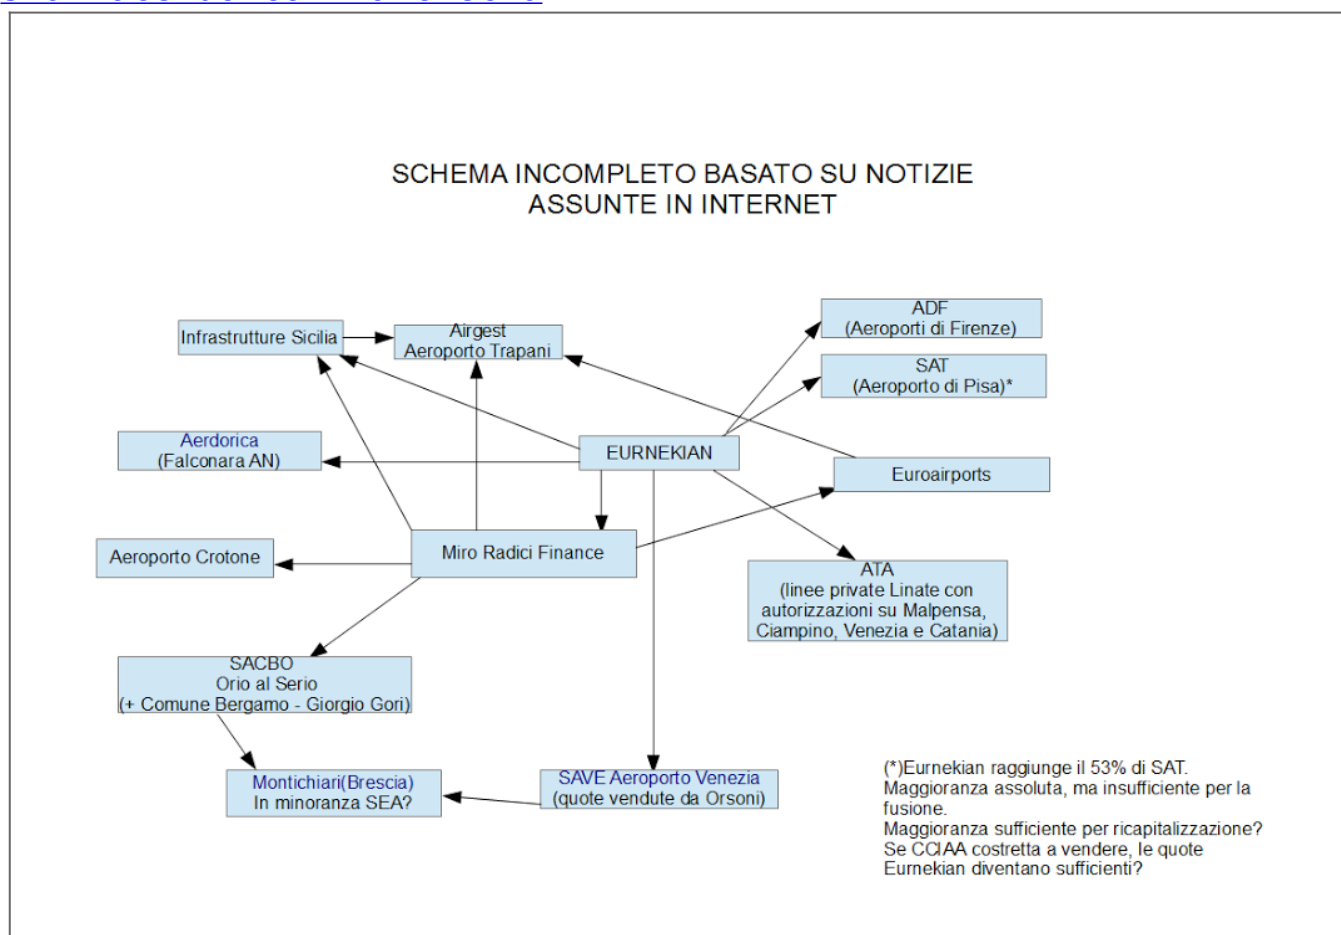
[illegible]

SCHEMA INCOMPLETO BASATO SU NOTIZIE ASSUNTE IN INTERNET

Infrastrutture Sicilia

Airgest
Aeroporto Trapani

ADF
(Aeroporti di Firenze)

SAT
(Aeroporto di Pisa)*

Aerdorica
(Falconara AN)

EURNEKIAN

Euroairports

Aeroporto Crotone

Miro Radici Finance

ATA
(linee private Linate con autorizzazioni su Malpensa, Ciampino, Venezia e Catania)

SACBO
Orio al Serio
(+ Comune Bergamo - Giorgio Gori)

Montichiari(Brescia)
In minoranza SEA?

SAVE Aeroporto Venezia
(quote vendute da Orsoni)

(*)Eurnekian raggiunge il 53% di SAT.
Maggioranza assoluta, ma insufficiente per la fusione.
Maggioranza sufficiente per ricapitalizzazione?
Se CCIAA costretta a vendere, le quote Eurnekian diventano sufficienti?